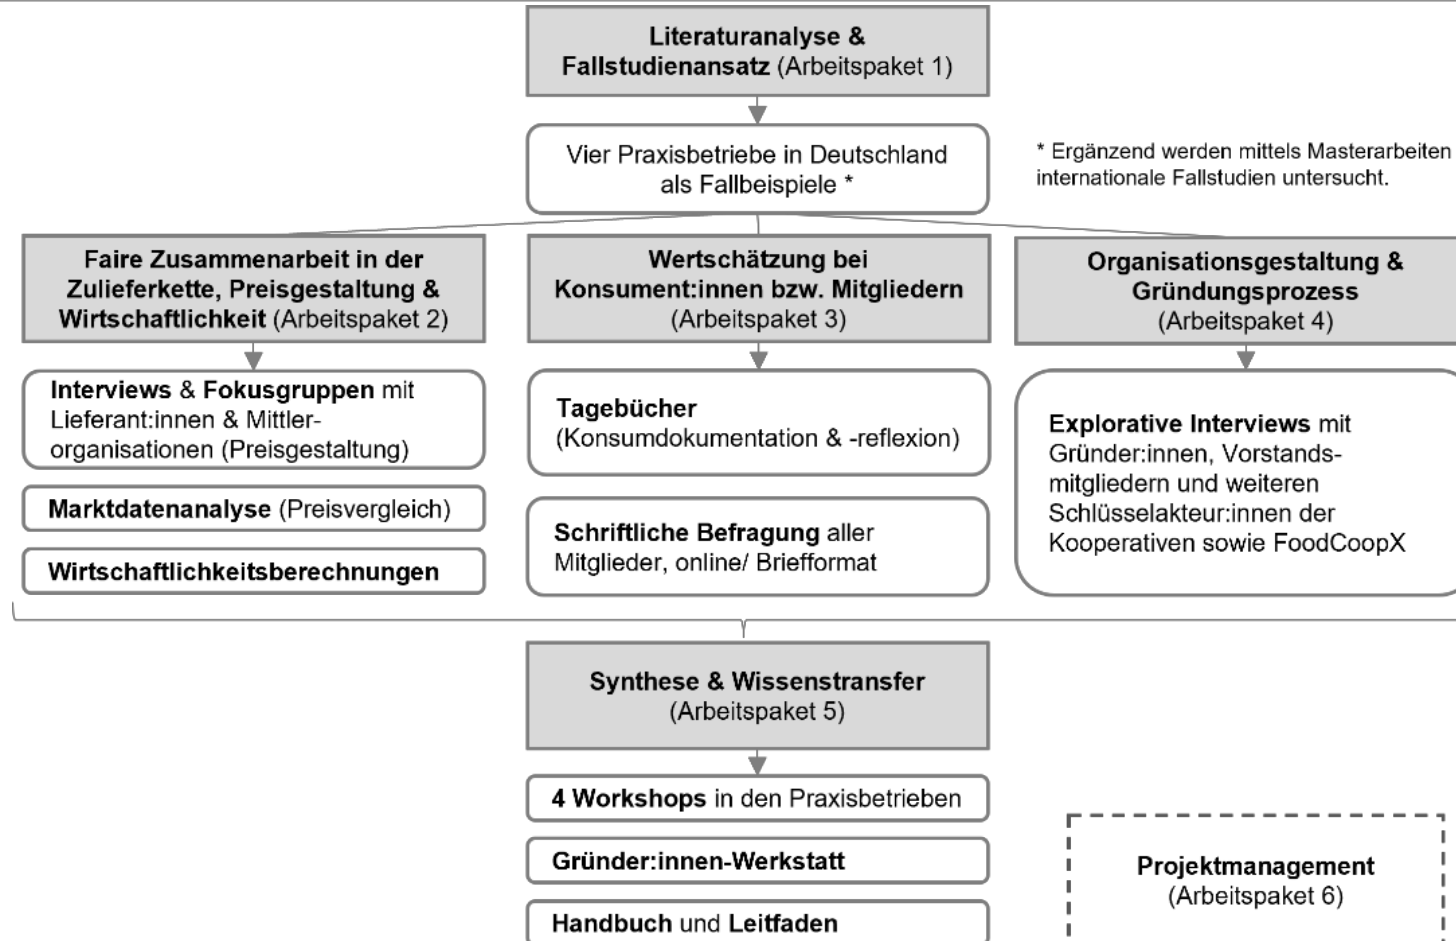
**Literaturanalyse & Fallstudienansatz** (Arbeitspaket 1)

Vier Praxisbetriebe in Deutschland als Fallbeispiele *

* Ergänzend werden mittels Masterarbeiten internationale Fallstudien untersucht.

**Faire Zusammenarbeit in der Zulieferkette, Preisgestaltung & Wirtschaftlichkeit** (Arbeitspaket 2)

**Interviews** & **Fokusgruppen** mit Lieferant:innen & Mittlerorganisationen (Preisgestaltung)

**Marktdatenanalyse** (Preisvergleich)

**Wirtschaftlichkeitsberechnungen**

**Wertschätzung bei Konsument:innen bzw. Mitgliedern** (Arbeitspaket 3)

**Tagebücher** (Konsumdokumentation & -reflexion)

**Schriftliche Befragung** aller Mitglieder, online/ Briefformat

**Organisationsgestaltung & Gründungsprozess** (Arbeitspaket 4)

**Explorative Interviews** mit Gründer:innen, Vorstandsmitgliedern und weiteren Schlüsselakteur:innen der Kooperativen sowie FoodCoopX

**Synthese & Wissenstransfer** (Arbeitspaket 5)

**4 Workshops** in den Praxisbetrieben

**Gründer:innen-Werkstatt**

**Handbuch** und **Leitfaden**

**Projektmanagement** (Arbeitspaket 6)